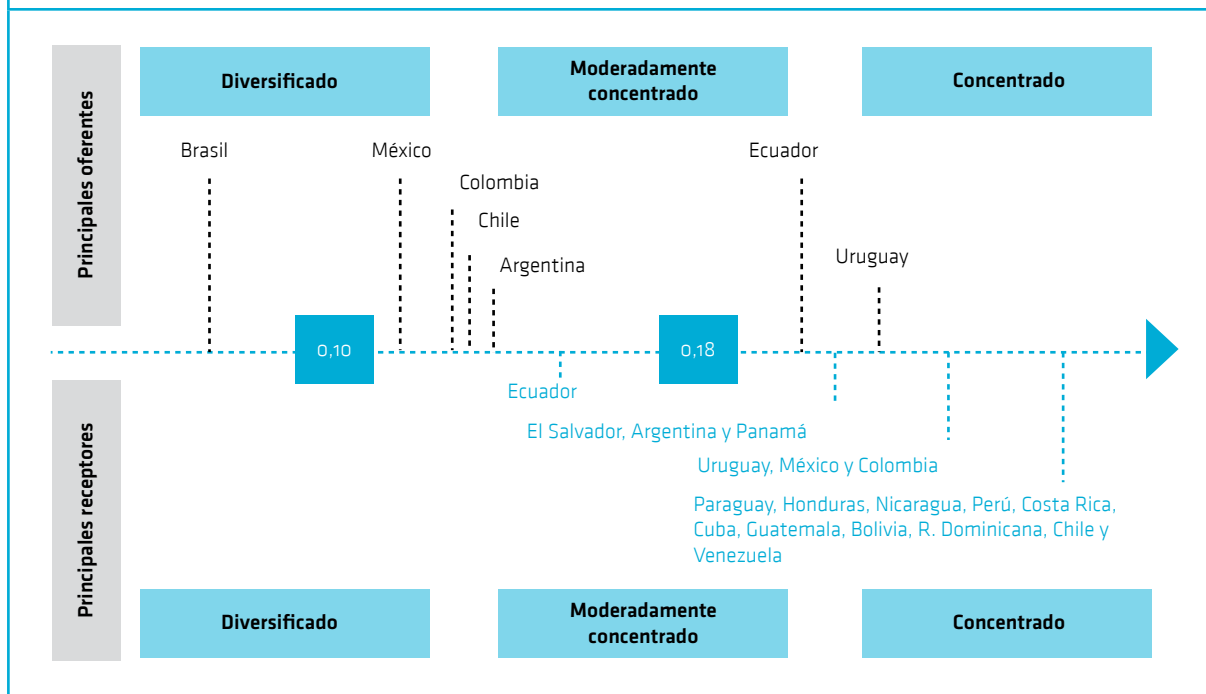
Principales oferentes

Diversificado

Moderadamente concentrado

Concentrado

Brasil

México

Colombia

Chile

Argentina

Ecuador

Uruguay

0,10

0,18

Ecuador

El Salvador, Argentina y Panamá

Uruguay, México y Colombia

Paraguay, Honduras, Nicaragua, Perú, Costa Rica, Cuba, Guatemala, Bolivia, R. Dominicana, Chile y Venezuela

Principales receptores

Diversificado

Moderadamente concentrado

Concentrado